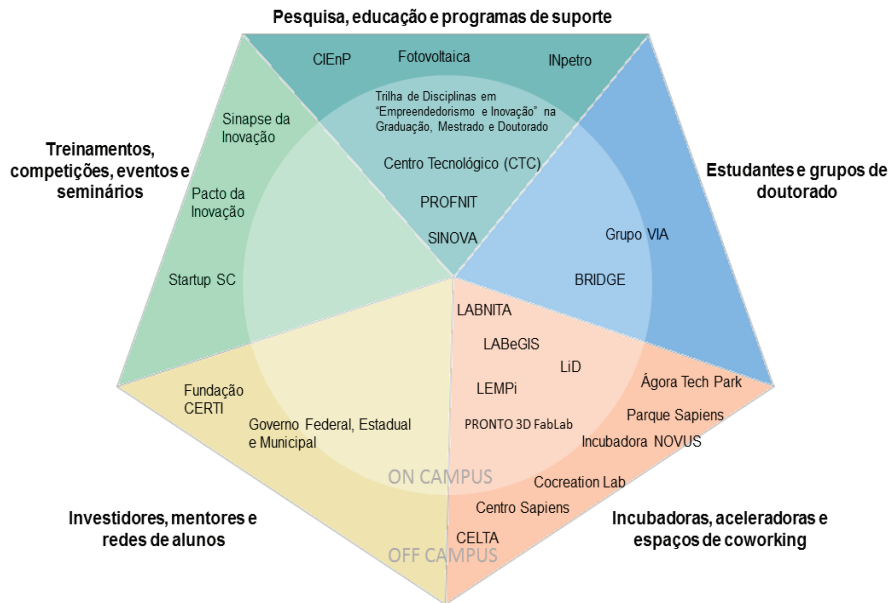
Pesquisa, educação e programas de suporte

CIEnP

Fotovoltaica

INpetro

Trilha de Disciplinas em "Empreendedorismo e Inovação" na Graduação, Mestrado e Doutorado

Centro Tecnológico (CTC)

PROFNIT

SINOVA

Treinamentos, competições, eventos e seminários

Sinapse da Inovação

Pacto da Inovação

Startup SC

Estudantes e grupos de doutorado

Grupo VIA

BRIDGE

LABNITA

LABeGIS

LiD

LEMPi

PRONTO 3D FabLab

Ágora Tech Park

Parque Sapiens

Incubadora NOVUS

Cocreation Lab

Centro Sapiens

CELTA

Fundação CERTI

Governo Federal, Estadual e Municipal

ON CAMPUS

OFF CAMPUS

Investidores, mentores e redes de alunos

Incubadoras, aceleradoras e espaços de coworking